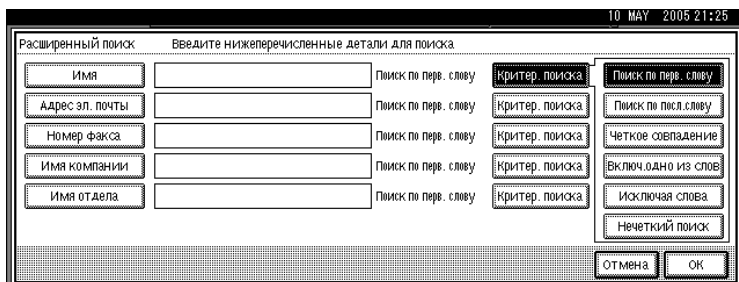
10 MAY 2005 21:25

Расширенный поиск Введите нижеперечисленные детали для поиска.

Имя | Поиск по перв. слову | Критер. поиска
Адрес эл. почты | Поиск по перв. слову | Критер. поиска
Номер факса | Поиск по перв. слову | Критер. поиска
Имя компании | Поиск по перв. слову | Критер. поиска
Имя отдела | Поиск по перв. слову | Критер. поиска

Поиск по перв. слову
Поиск по посл.слову
Четкое совпадение
Включ.одно из слов
Исключая слова
Нечеткий поиск

Отмена
OK